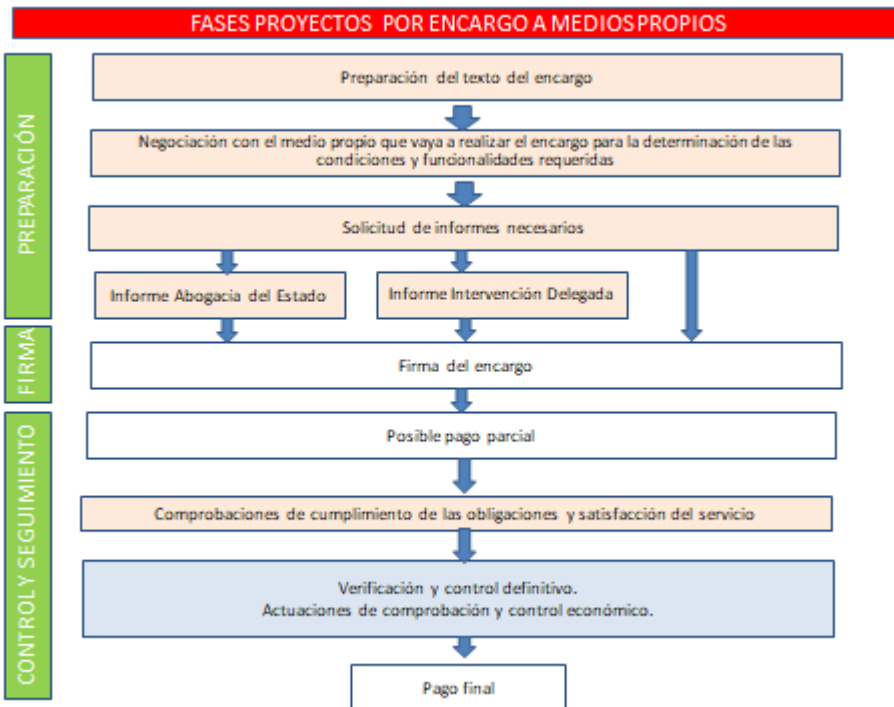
FASES PROYECTOS POR ENCARGO A MEDIOS PROPIOS

PREPARACIÓN

Preparación del texto del encargo

Negociación con el medio propio que vaya a realizar el encargo para la determinación de las condiciones y funcionalidades requeridas

Solicitud de informes necesarios

Informe Abogacia del Estado

Informe Intervención Delegada

FIRMA

Firma del encargo

CONTROL Y SEGUIMIENTO

Posible pago parcial

Comprobaciones de cumplimiento de las obligaciones y satisfacción del servicio

Verificación y control definitivo.
Actuaciones de comprobación y control económico.

Pago final